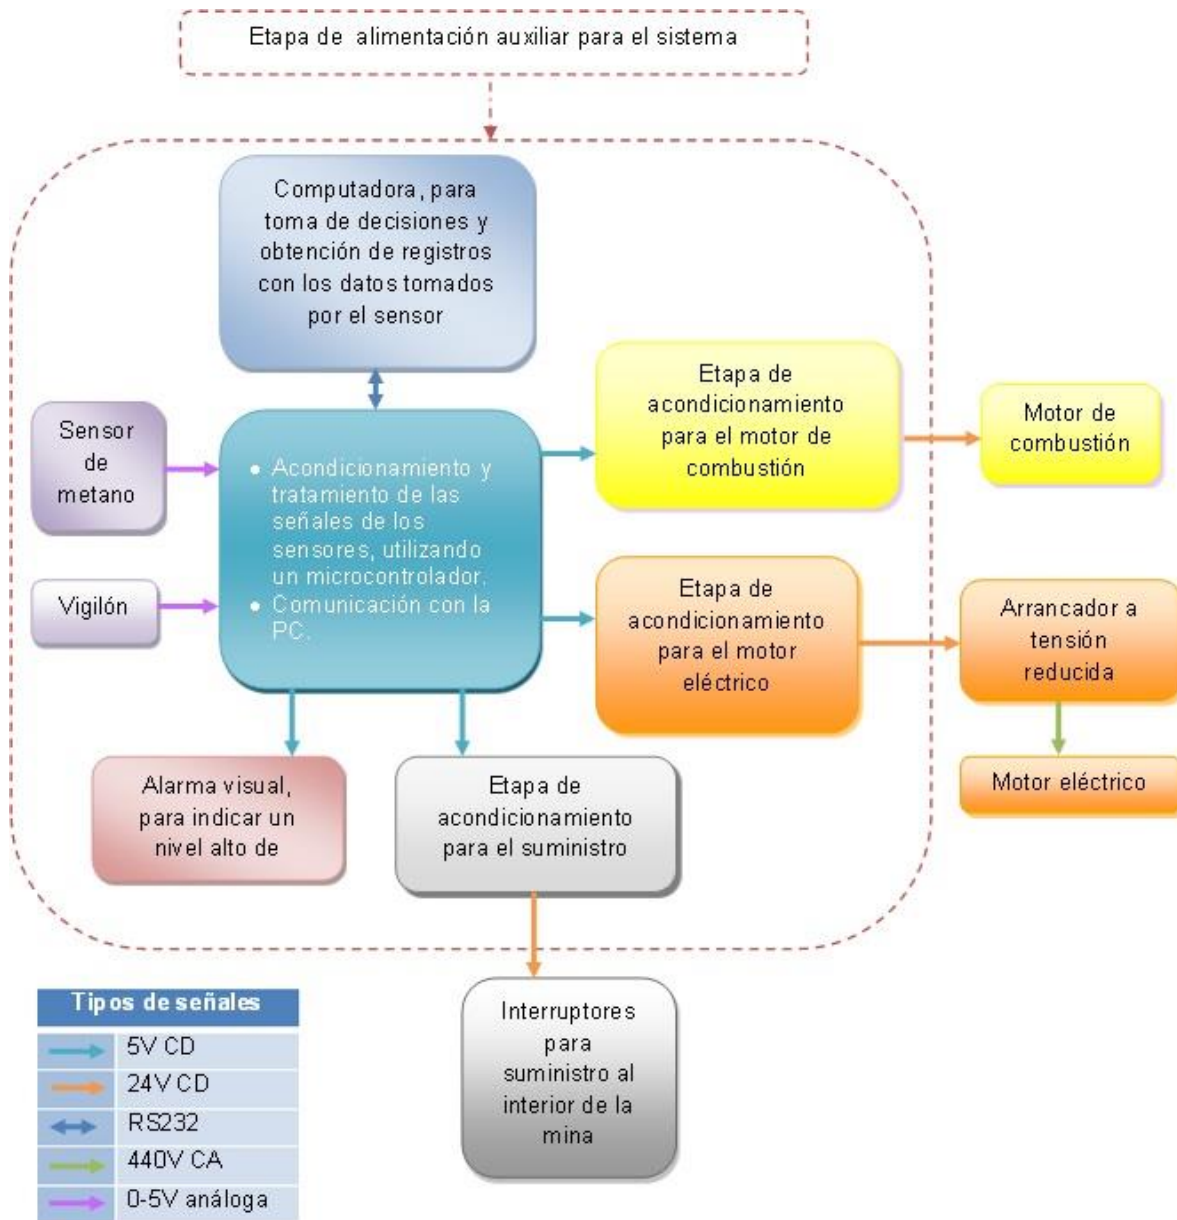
Etapa de alimentación auxiliar para el sistema

Computadora, para toma de decisiones y obtención de registros con los datos tomados por el sensor

Sensor de metano

Vigilón

- Acondicionamiento y tratamiento de las señales de los sensores, utilizando un microcontrolador.
- Comunicación con la PC.

Etapa de acondicionamiento para el motor de combustión

Motor de combustión

Etapa de acondicionamiento para el motor eléctrico

Arrancador a tensión reducida

Motor eléctrico

Alarma visual, para indicar un nivel alto de

Etapa de acondicionamiento para el suministro

Interruptores para suministro al interior de la mina

| Tipos de señales |
|---|
| 5V CD |
| 24V CD |
| RS232 |
| 440V CA |
| 0-5V análoga |